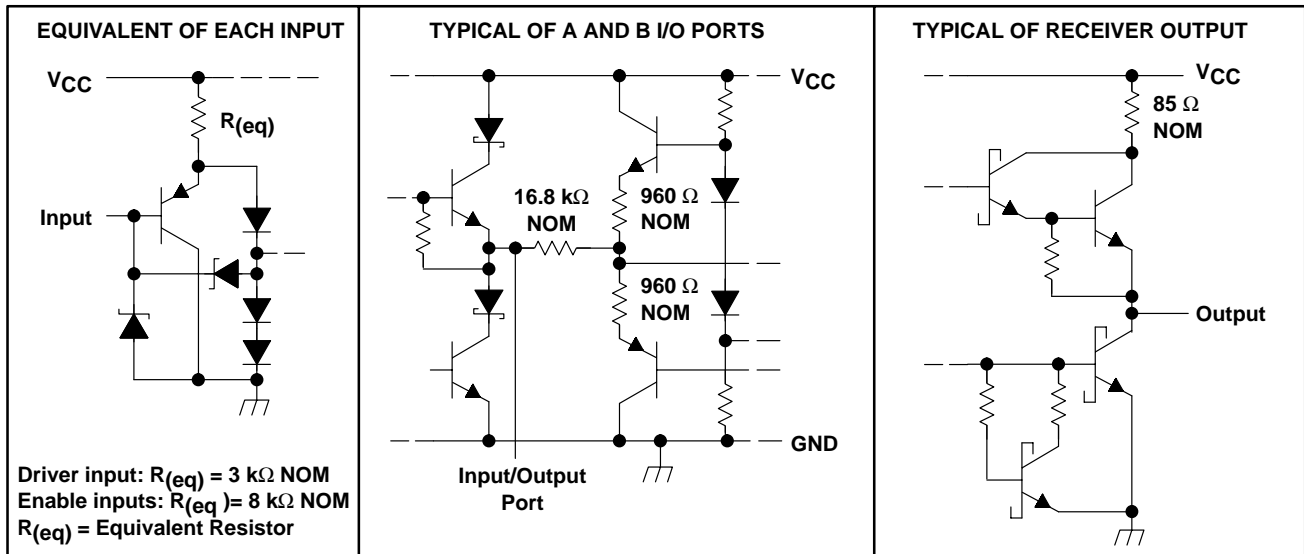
EQUIVALENT OF EACH INPUT

$V_{CC}$

$R_{(eq)}$

Input

Driver input: $R_{(eq)}$ = 3 k$\Omega$ NOM
Enable inputs: $R_{(eq)}$= 8 k$\Omega$ NOM
$R_{(eq)}$ = Equivalent Resistor

TYPICAL OF A AND B I/O PORTS

$V_{CC}$

16.8 k$\Omega$ NOM

960 $\Omega$ NOM

960 $\Omega$ NOM

GND

Input/Output Port

TYPICAL OF RECEIVER OUTPUT

$V_{CC}$

85 $\Omega$ NOM

Output